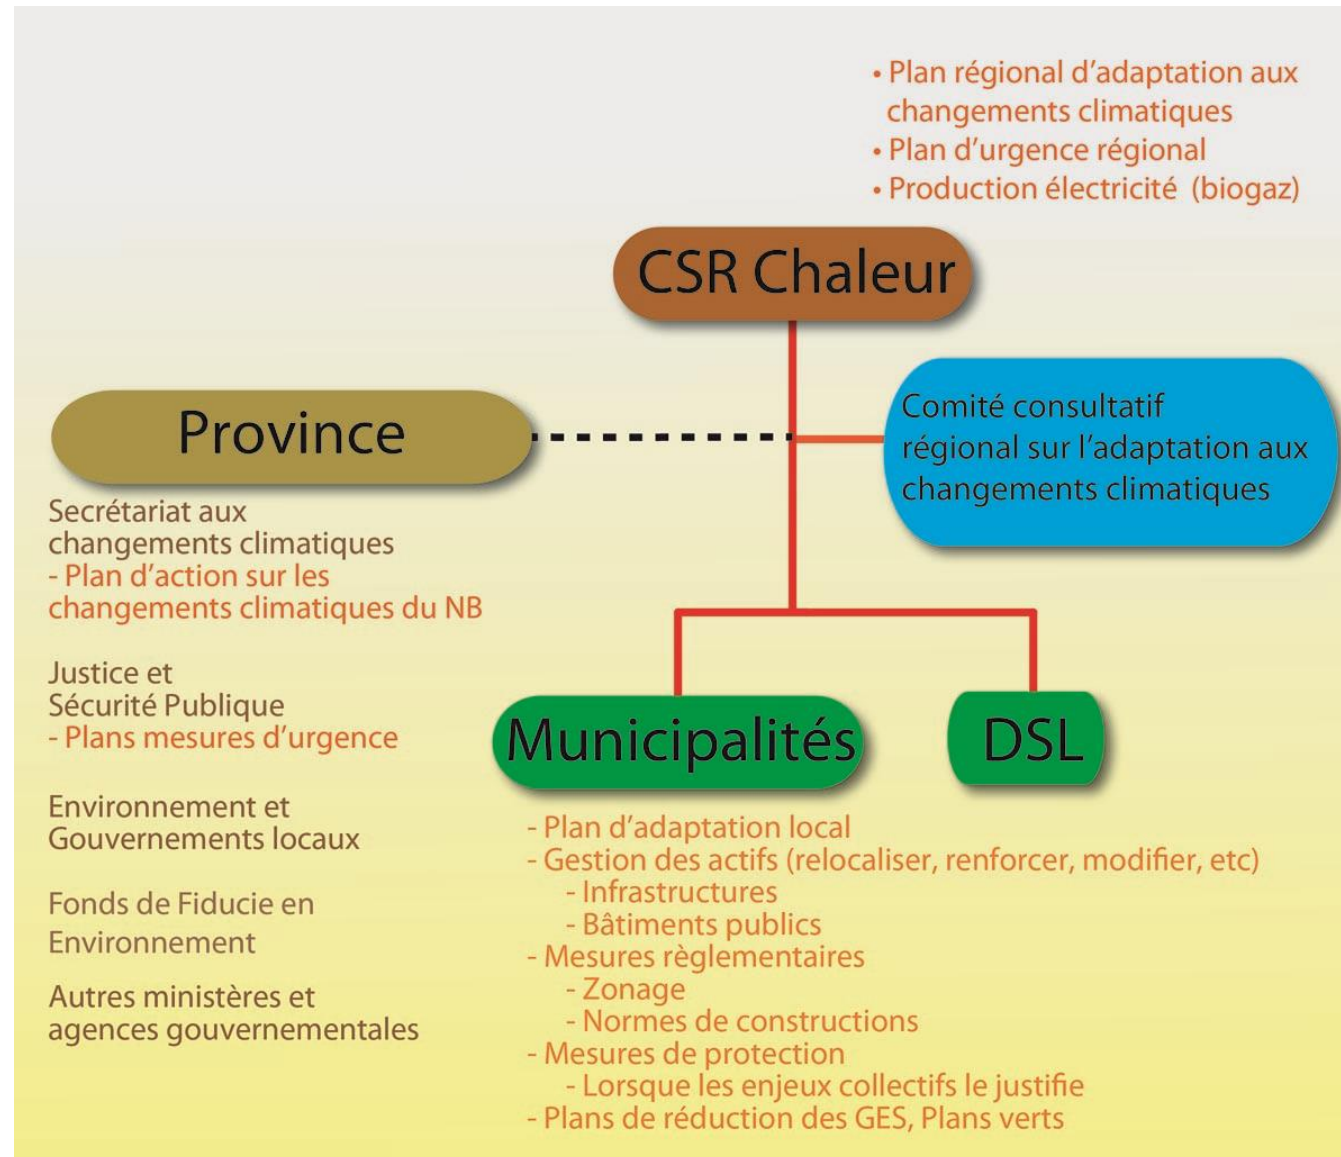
• Plan régional d'adaptation aux changements climatiques
• Plan d'urgence régional
• Production électricité (biogaz)

CSR Chaleur

Province

Comité consultatif régional sur l'adaptation aux changements climatiques

Secrétariat aux changements climatiques
- Plan d'action sur les changements climatiques du NB

Justice et Sécurité Publique
- Plans mesures d'urgence

Environnement et Gouvernements locaux

Fonds de Fiducie en Environnement

Autres ministères et agences gouvernementales

Municipalités

DSL

- Plan d'adaptation local
- Gestion des actifs (relocaliser, renforcer, modifier, etc)
  - Infrastructures
  - Bâtiments publics
- Mesures règlementaires
  - Zonage
  - Normes de constructions
- Mesures de protection
  - Lorsque les enjeux collectifs le justifie
- Plans de réduction des GES, Plans verts